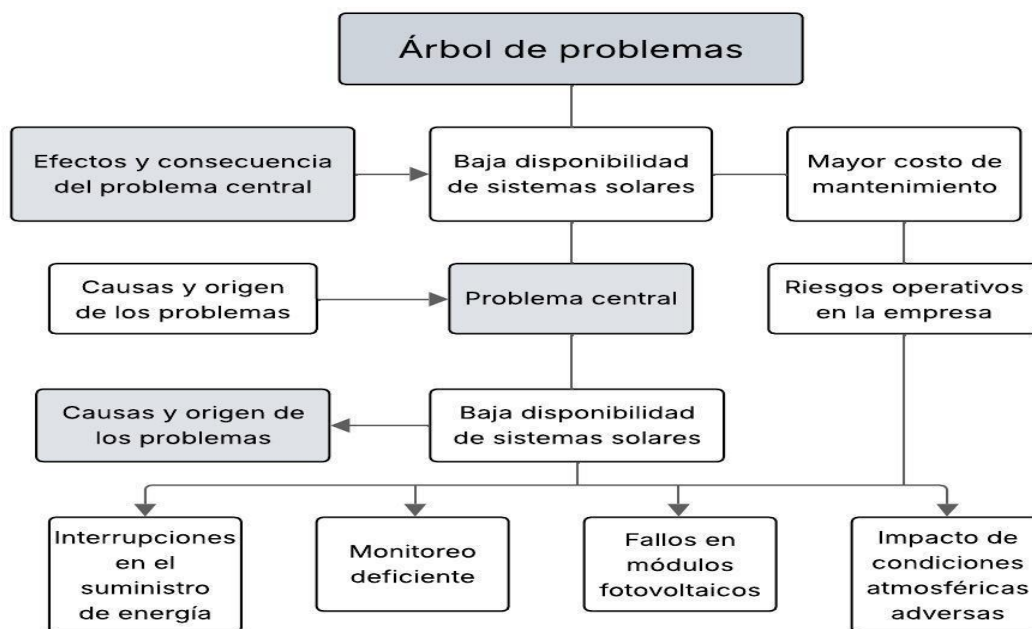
Árbol de problemas

Efectos y consecuencia del problema central

Baja disponibilidad de sistemas solares

Mayor costo de mantenimiento

Causas y origen de los problemas

Problema central

Riesgos operativos en la empresa

Causas y origen de los problemas

Baja disponibilidad de sistemas solares

Interrupciones en el suministro de energía

Monitoreo deficiente

Fallos en módulos fotovoltaicos

Impacto de condiciones atmosféricas adversas